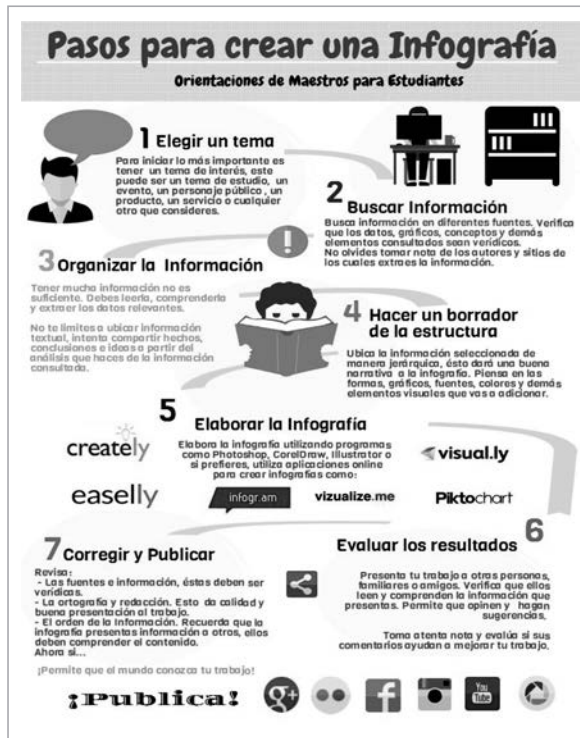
Pasos para crear una Infografía

Orientaciones de Maestros para Estudiantes

1 Elegir un tema

Para iniciar lo más importante es tener un tema de interés, este puede ser un tema de estudio, un evento, un personaje público, un producto, un servicio o cualquier otro que consideres.

2 Buscar Información

Busca información en diferentes fuentes. Verifica que los datos, gráficos, conceptos y demás elementos consultados sean verídicos. No olvides tomar nota de los autores y sitios de los cuales extraes la información.

3 Organizar la Información

Tener mucha información no es suficiente. Debes leerla, comprenderla y extraer los datos relevantes.

No te limites a ubicar información textual, intenta compartir hechos, conclusiones e ideas a partir del análisis que haces de la información consultada.

4 Hacer un borrador de la estructura

Ubica la información seleccionada de manera jerárquica, ésto dará una buena narrativa a la infografía. Piensa en las formas, gráficos, fuentes, colores y demás elementos visuales que vas a adicionar.

5 Elaborar la Infografía

Elabora la infografía utilizando programas como Photoshop, CorelDraw, Illustrator o si prefieres, utiliza aplicaciones online para crear infografías como:

creately

visual.ly

easelly

infogr.am

vizualize.me

Piktochart

6 Evaluar los resultados

Presenta tu trabajo a otras personas, familiares o amigos. Verifica que ellos leen y comprenden la información que presentas. Permite que opinen y hagan sugerencias.

Toma atenta nota y evalúa si sus comentarios ayudan a mejorar tu trabajo.

7 Corregir y Publicar

Revisa:
- Las fuentes e información, éstas deben ser verídicas.
- La ortografía y redacción. Esto da calidad y buena presentación al trabajo.
- El orden de la información. Recuerda que la infografía presentas información a otros, ellos deben comprender el contenido.
Ahora si...

¡Permite que el mundo conozca tu trabajo!

¡Publica!

You Tube